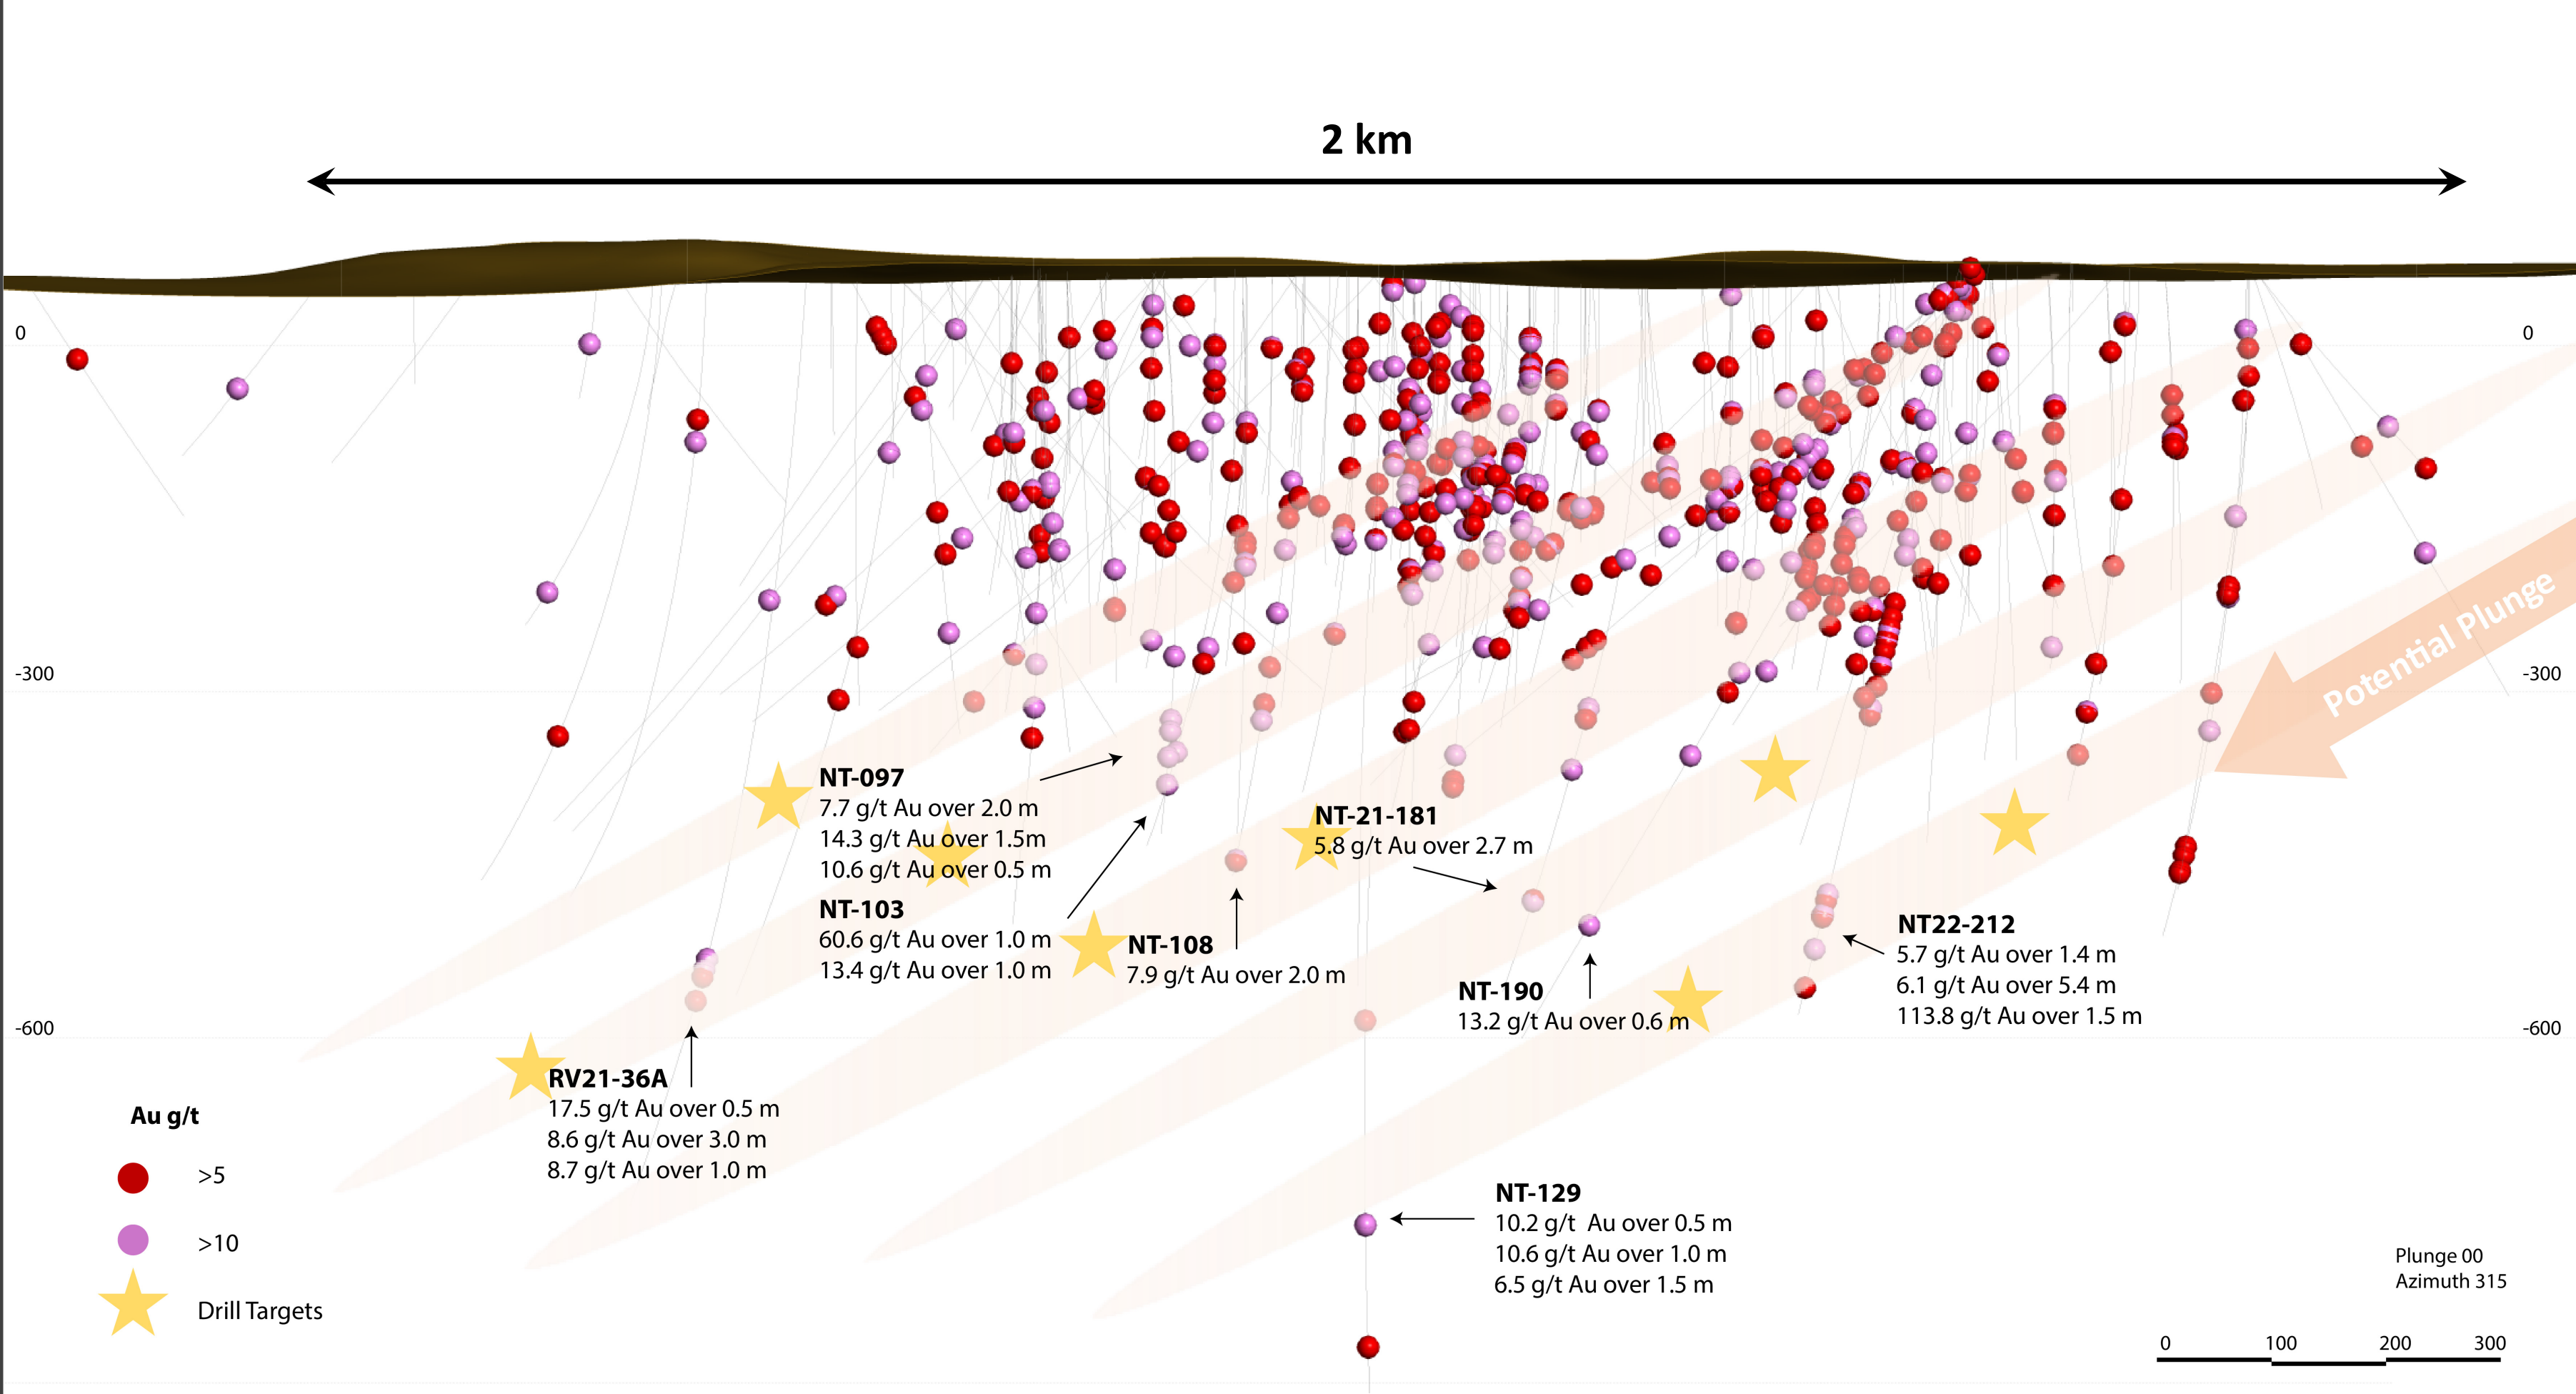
2 km

0
-300
-600

0
-300
-600

Potential Plunge

NT-097
7.7 g/t Au over 2.0 m
14.3 g/t Au over 1.5m
10.6 g/t Au over 0.5 m

NT-103
60.6 g/t Au over 1.0 m
13.4 g/t Au over 1.0 m

NT-108
7.9 g/t Au over 2.0 m

NT-21-181
5.8 g/t Au over 2.7 m

NT-190
13.2 g/t Au over 0.6 m

NT22-212
5.7 g/t Au over 1.4 m
6.1 g/t Au over 5.4 m
113.8 g/t Au over 1.5 m

RV21-36A
17.5 g/t Au over 0.5 m
8.6 g/t Au over 3.0 m
8.7 g/t Au over 1.0 m

NT-129
10.2 g/t Au over 0.5 m
10.6 g/t Au over 1.0 m
6.5 g/t Au over 1.5 m

Au g/t
>5
>10
Drill Targets

Plunge 00
Azimuth 315

0 100 200 300